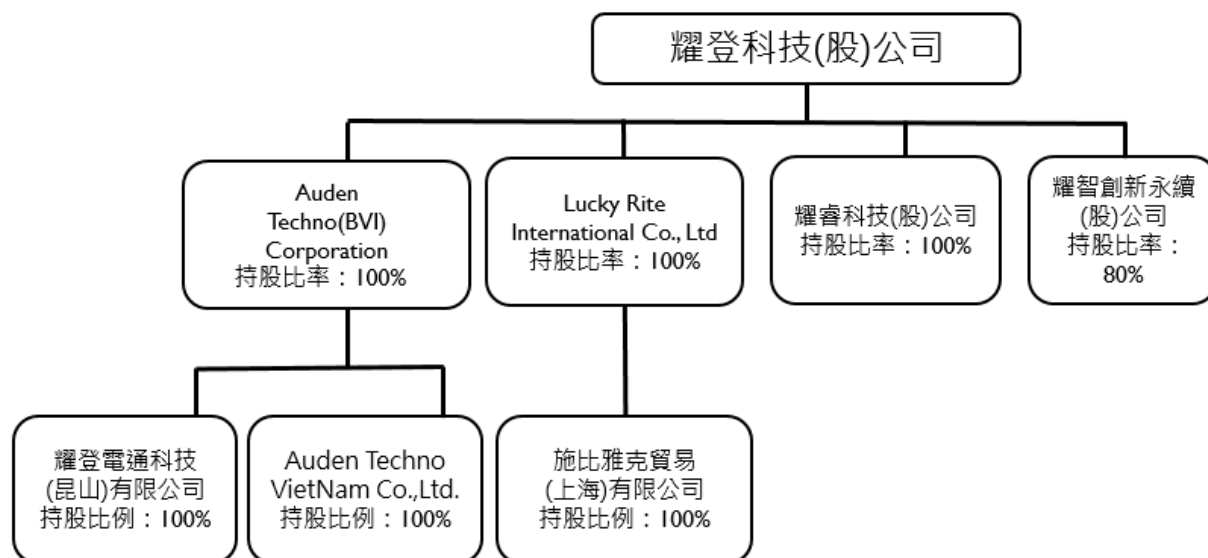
耀登科技(股)公司

Auden Techno(BVI) Corporation
持股比率：100%

Lucky Rite International Co., Ltd
持股比率：100%

耀睿科技(股)公司
持股比率：100%

耀智創新永續(股)公司
持股比率：80%

耀登電通科技(昆山)有限公司
持股比例：100%

Auden Techno VietNam Co.,Ltd.
持股比例：100%

施比雅克貿易(上海)有限公司
持股比例：100%